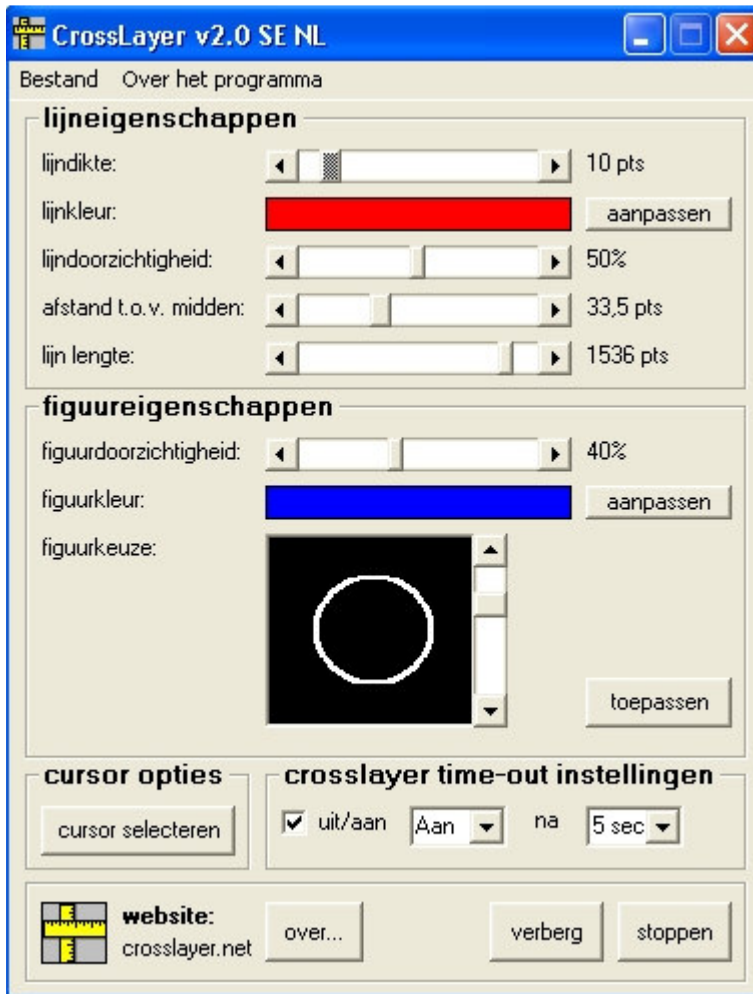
CrossLayer v2.0 SE NL

Bestand Over het programma

lijneigenschappen

lijndikte: 10 pts

lijnkleur: aanpassen

lijndoorzichtigheid: 50%

afstand t.o.v. midden: 33,5 pts

lijn lengte: 1536 pts

figuureigenschappen

figuurdoorzichtigheid: 40%

figuurkleur: aanpassen

figuurkeuze:

toepassen

cursor opties

cursor selecteren

crosslayer time-out instellingen

uit/aan Aan na 5 sec

website:
crosslayer.net

over...

verberg

stoppen